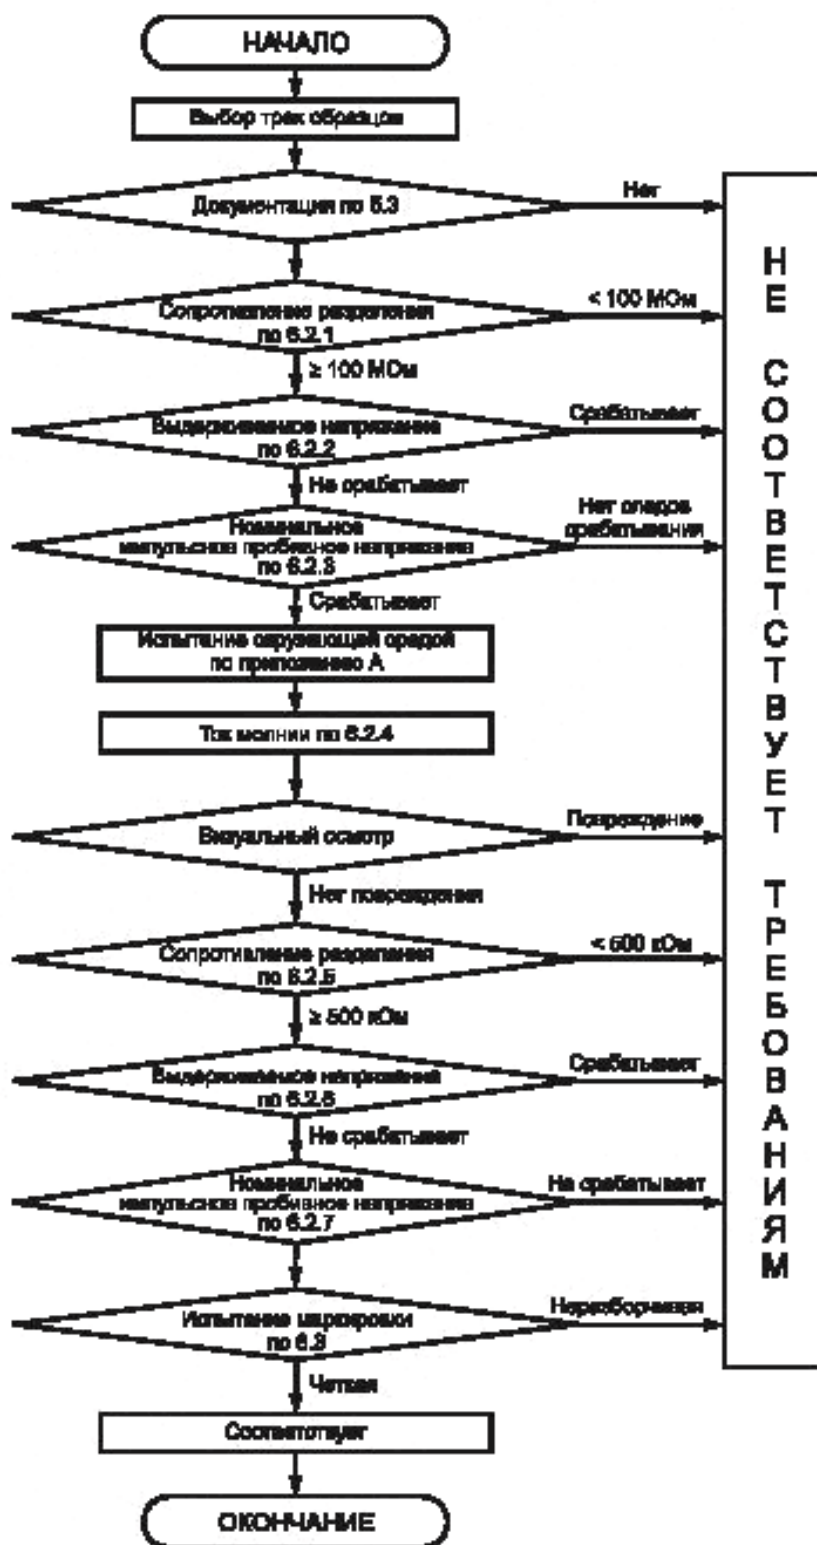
НАЧАЛО

Выбор трех образцов

Документация по 6.3

Нет

Сопротивление разделения по 6.2.1

< 100 МОм

≥ 100 МОм

Выдерживаемое напряжение по 6.2.2

Срабатывает

Не срабатывает

Номинальное импульсное пробивное напряжение по 6.2.3

Нет следов срабатывания

Срабатывает

Испытание окружающей средой по приложению А

Ток молнии по 6.2.4

Визуальный осмотр

Повреждение

Нет повреждения

Сопротивление разделения по 6.2.5

< 500 кОм

≥ 500 кОм

Выдерживаемое напряжение по 6.2.6

Срабатывает

Не срабатывает

Номинальное импульсное пробивное напряжение по 6.2.7

Не срабатывает

Испытание маркировки по 6.8

Неразборчивая

Четкая

Соответствует

ОКОНЧАНИЕ

НЕ СООТВЕТСТВУЕТ ТРЕБОВАНИЯМ